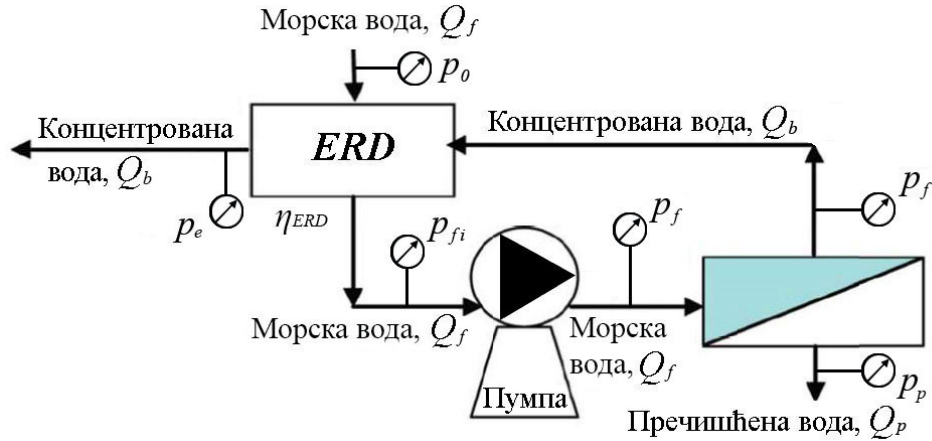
Морска вода, $Q_f$

$p_0$

Концентрована вода, $Q_b$

*ERD*

Концентрована вода, $Q_b$

$p_f$

$p_e$

$\eta_{ERD}$

$p_{fi}$

$p_f$

Морска вода, $Q_f$

Морска вода, $Q_f$

Пумпа

$p_p$

Пречишћена вода, $Q_p$